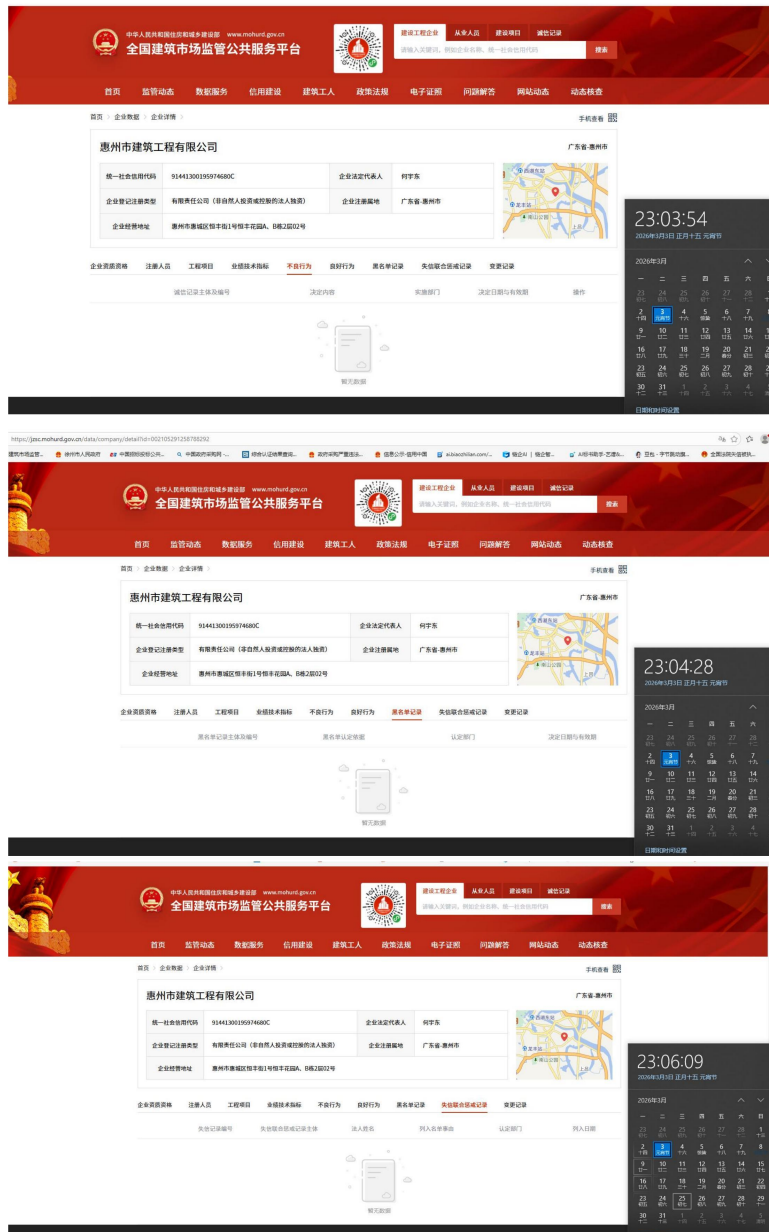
中华人民共和国住房和城乡建设部 www.mohurd.gov.cn
全国建筑市场监管公共服务平台

建设工程企业 从业人员 建设项目 诚信记录
请输入关键词，例如企业名称、统一社会信用代码 搜索

首页 监管动态 数据服务 信用建设 建筑工人 政策法规 电子证照 问题解答 网站动态 动态核查

首页 > 企业数据 > 企业详情 > 手机查看

惠州市建筑工程有限公司 广东省-惠州市

| 统一社会信用代码 | 91441300195974680C | 企业法定代表人 | 何宇东 |
|---|---|---|---|
| 企业登记注册类型 | 有限责任公司（非自然人投资或控股的法人独资） | 企业注册属地 | 广东省-惠州市 |
| 企业经营地址 | 惠州市惠城区恒丰街1号恒丰花园A、B栋2层02号 | | |

企业资质资格 注册人员 工程项目 业绩技术指标 不良行为 良好行为 黑名单记录 失信联合惩戒记录 变更记录

诚信记录主体及编号 决定内容 实施部门 决定日期与有效期 操作

暂无数据

23:03:54
2026年3月3日 正月十五 元宵节
2026年3月
日期和时间设置

https://jzsc.mohurd.gov.cn/data/company/detail?id=002105291258788292

中华人民共和国住房和城乡建设部 www.mohurd.gov.cn
全国建筑市场监管公共服务平台

建设工程企业 从业人员 建设项目 诚信记录
请输入关键词，例如企业名称、统一社会信用代码 搜索

首页 监管动态 数据服务 信用建设 建筑工人 政策法规 电子证照 问题解答 网站动态 动态核查

首页 > 企业数据 > 企业详情 > 手机查看

惠州市建筑工程有限公司 广东省-惠州市

| 统一社会信用代码 | 91441300195974680C | 企业法定代表人 | 何宇东 |
|---|---|---|---|
| 企业登记注册类型 | 有限责任公司（非自然人投资或控股的法人独资） | 企业注册属地 | 广东省-惠州市 |
| 企业经营地址 | 惠州市惠城区恒丰街1号恒丰花园A、B栋2层02号 | | |

企业资质资格 注册人员 工程项目 业绩技术指标 不良行为 良好行为 黑名单记录 失信联合惩戒记录 变更记录

黑名单记录主体及编号 黑名单认定依据 认定部门 决定日期与有效期

暂无数据

23:04:28
2026年3月3日 正月十五 元宵节
2026年3月
日期和时间设置

中华人民共和国住房和城乡建设部 www.mohurd.gov.cn
全国建筑市场监管公共服务平台

建设工程企业 从业人员 建设项目 诚信记录
请输入关键词，例如企业名称、统一社会信用代码 搜索

首页 监管动态 数据服务 信用建设 建筑工人 政策法规 电子证照 问题解答 网站动态 动态核查

首页 > 企业数据 > 企业详情 > 手机查看

惠州市建筑工程有限公司 广东省-惠州市

| 统一社会信用代码 | 91441300195974680C | 企业法定代表人 | 何宇东 |
|---|---|---|---|
| 企业登记注册类型 | 有限责任公司（非自然人投资或控股的法人独资） | 企业注册属地 | 广东省-惠州市 |
| 企业经营地址 | 惠州市惠城区恒丰街1号恒丰花园A、B栋2层02号 | | |

企业资质资格 注册人员 工程项目 业绩技术指标 不良行为 良好行为 黑名单记录 失信联合惩戒记录 变更记录

失信记录编号 失信联合惩戒记录主体 法人姓名 列入名单事由 认定部门 列入日期

暂无数据

23:06:09
2026年3月3日 正月十五 元宵节
2026年3月